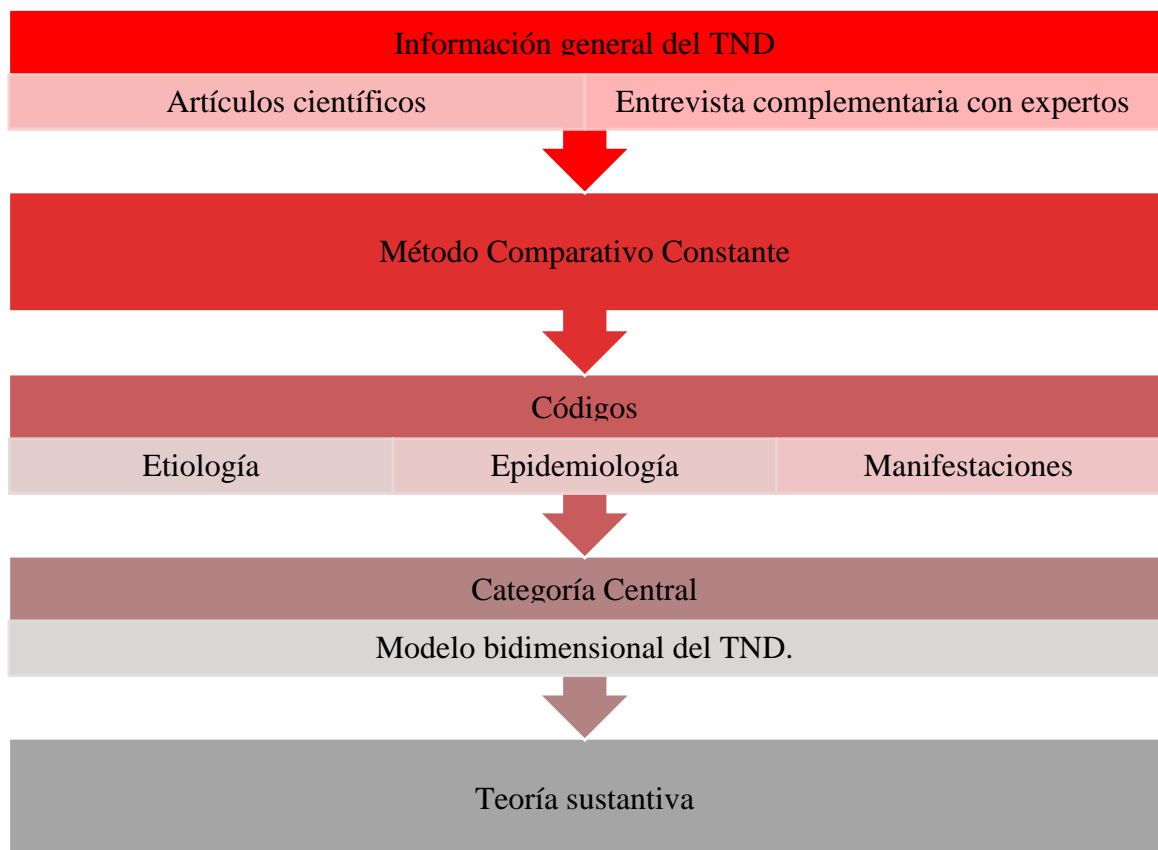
Información general del TND

Artículos científicos

Entrevista complementaria con expertos

Método Comparativo Constante

Códigos

Etiología

Epidemiología

Manifestaciones

Categoría Central

Modelo bidimensional del TND.

Teoría sustantiva